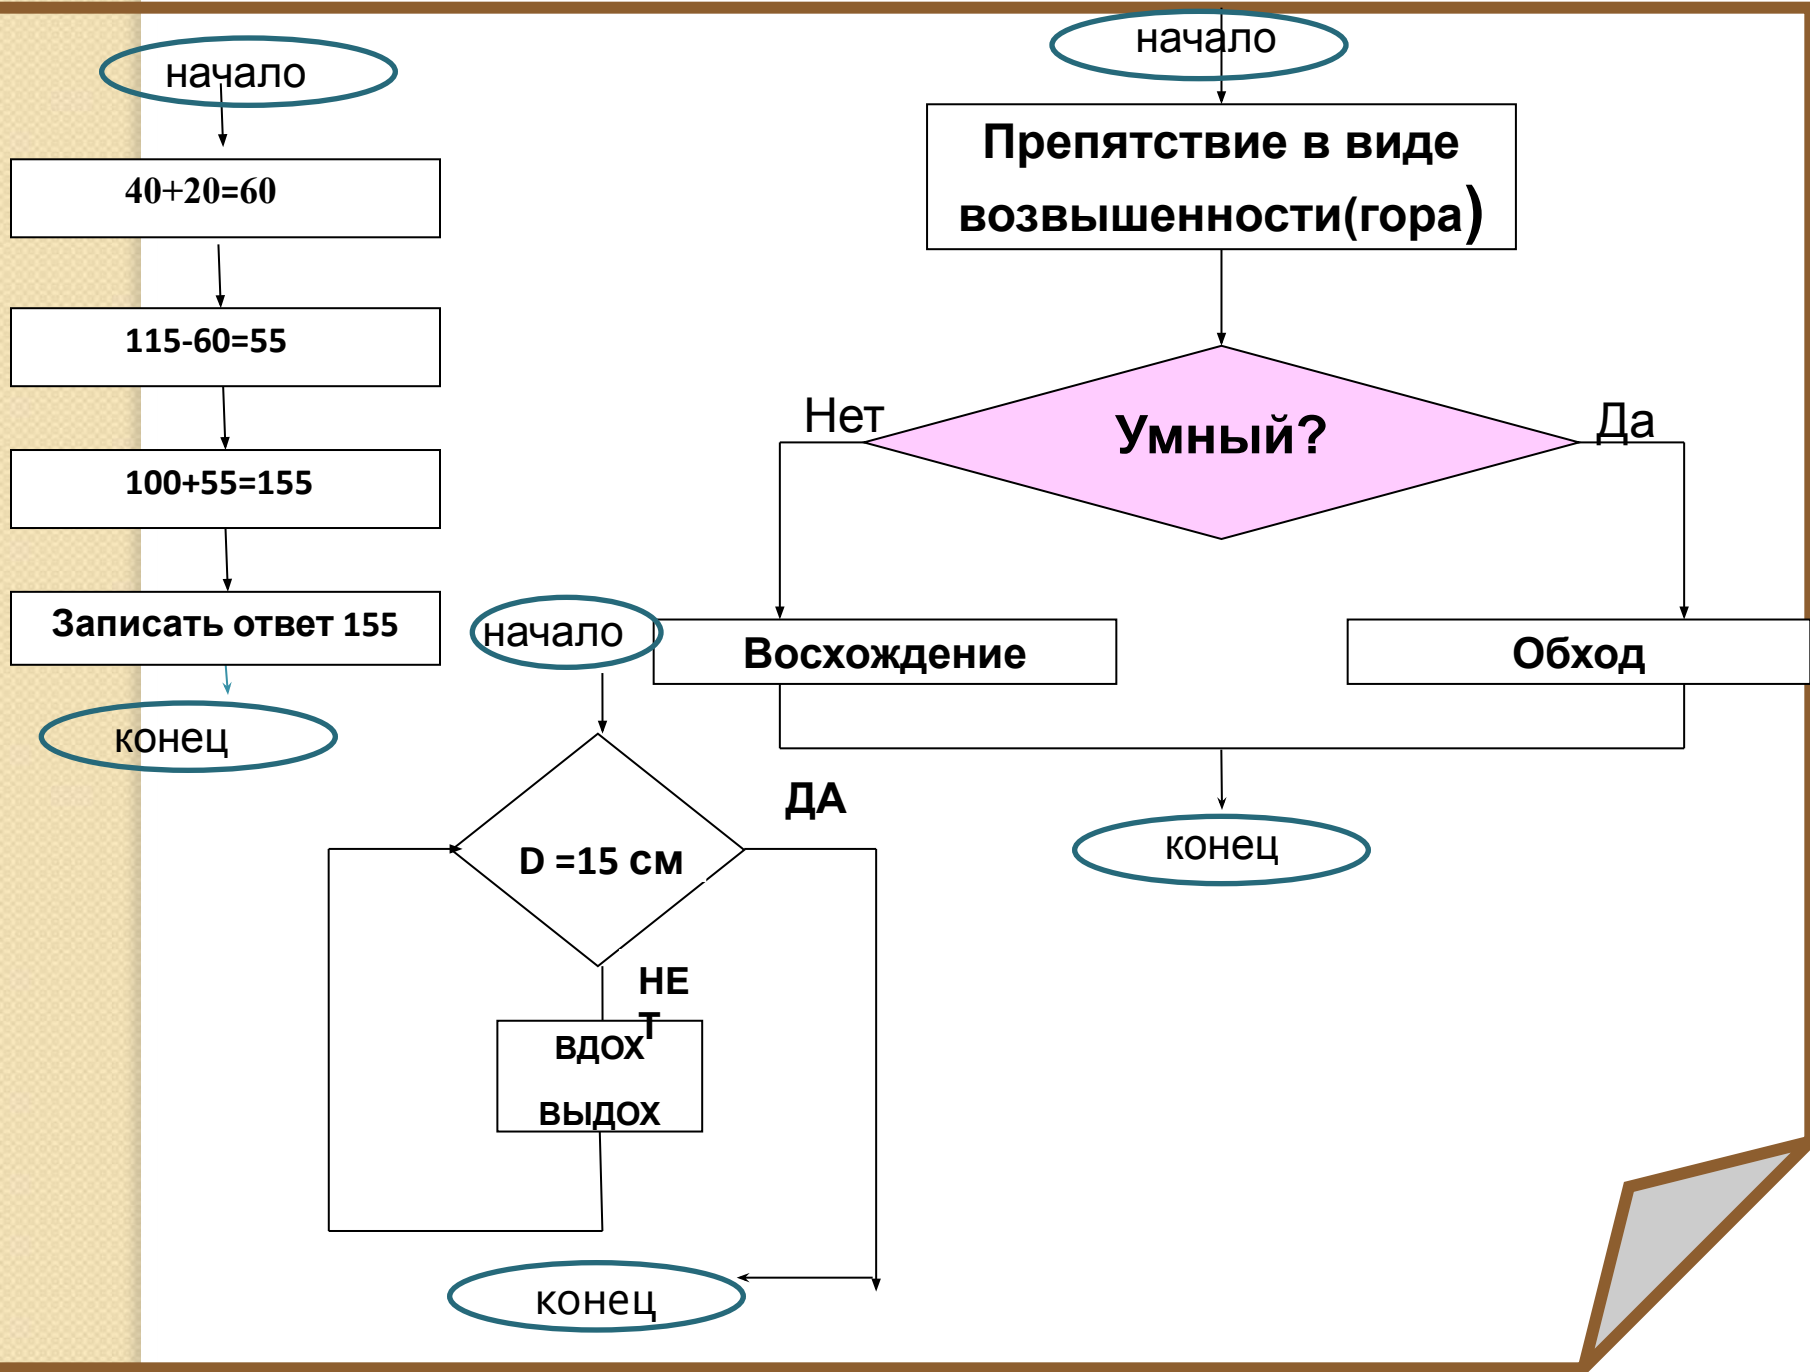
начало

40+20=60

115-60=55

100+55=155

Записать ответ 155

конец

начало

Препятствие в виде возвышенности(гора)

Нет

Умный?

Да

Восхождение

Обход

конец

начало

D =15 см

ДА

НЕТ

вдох

выдох

конец